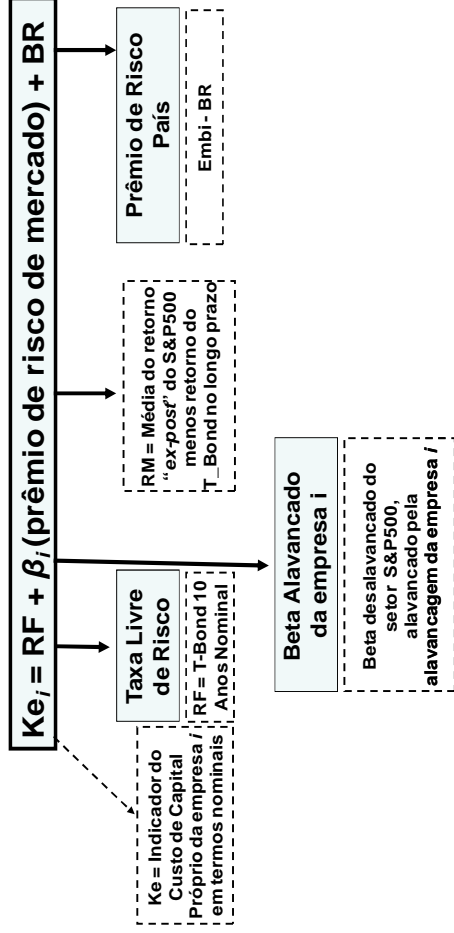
$Ke_i$ = RF + $\beta_i$ (prêmio de risco de mercado) + BR

Ke = Indicador do Custo de Capital Próprio da empresa *i* em termos nominais

Taxa Livre de Risco

RF = T-Bond 10 Anos Nominal

Beta Alavancado da empresa i

Beta desalavancado do setor S&P500, alavancado pela alavancagem da empresa *i*

RM = Média do retorno "*ex-post*" do S&P500 menos retorno do T_Bond no longo prazo

Prêmio de Risco País

Embi - BR